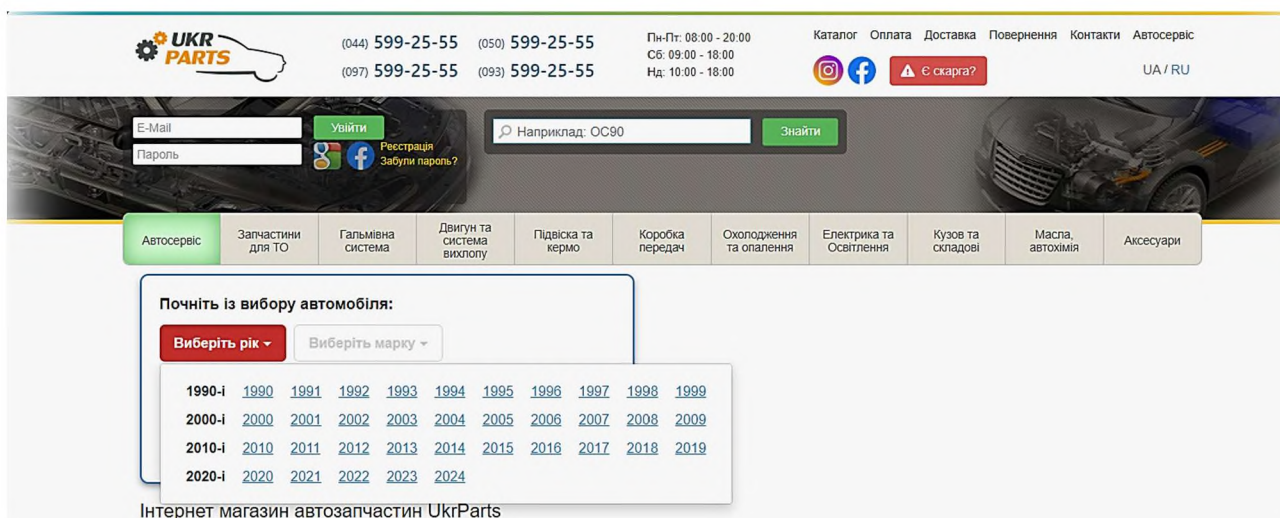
UKR PARTS

(044) 599-25-55 (050) 599-25-55
(097) 599-25-55 (093) 599-25-55

Пн-Пт: 08:00 - 20:00
Сб: 09:00 - 18:00
Нд: 10:00 - 18:00

Каталог Оплата Доставка Повернення Контакти Автосервіс

Є скарга?

UA / RU

E-Mail
Пароль
Увійти
Реєстрація
Забули пароль?

Наприклад: OC90
Знайти

Автосервіс | Запчастини для ТО | Гальмівна система | Двигун та система вихлопу | Підвіска та кермо | Коробка передач | Охолодження та опалення | Електрика та Освітлення | Кузов та складові | Масла, автохімія | Аксесуари

Почніть із вибору автомобіля:

Виберіть рік
Виберіть марку

| | | | | | | | | | | |
|---|---|---|---|---|---|---|---|---|---|---|
| 1990-і | 1990 | 1991 | 1992 | 1993 | 1994 | 1995 | 1996 | 1997 | 1998 | 1999 |
| 2000-і | 2000 | 2001 | 2002 | 2003 | 2004 | 2005 | 2006 | 2007 | 2008 | 2009 |
| 2010-і | 2010 | 2011 | 2012 | 2013 | 2014 | 2015 | 2016 | 2017 | 2018 | 2019 |
| 2020-і | 2020 | 2021 | 2022 | 2023 | 2024 | | | | | |

Інтернет магазин автозапчастин UkrParts